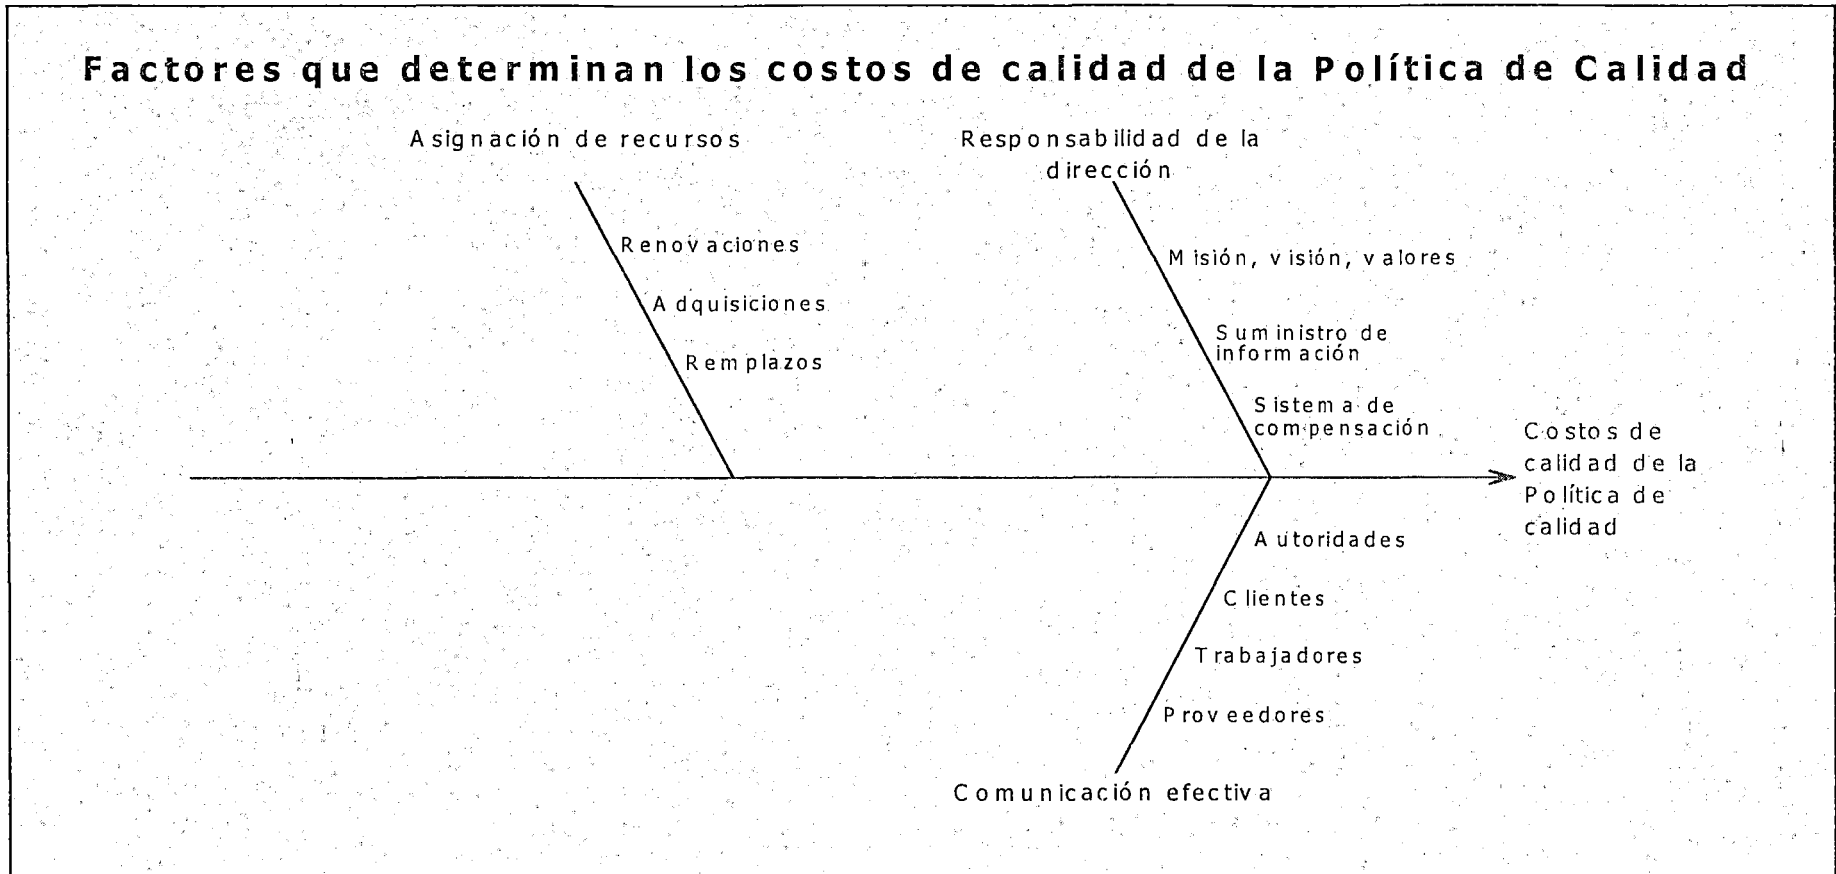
Factores que determinan los costos de calidad de la Política de Calidad

Asignación de recursos

Renovaciones

Adquisiciones

Remplazos

Responsabilidad de la dirección

Misión, visión, valores

Suministro de información

Sistema de compensación

Costos de calidad de la Política de calidad

Autoridades

Clientes

Trabajadores

Proveedores

Comunicación efectiva